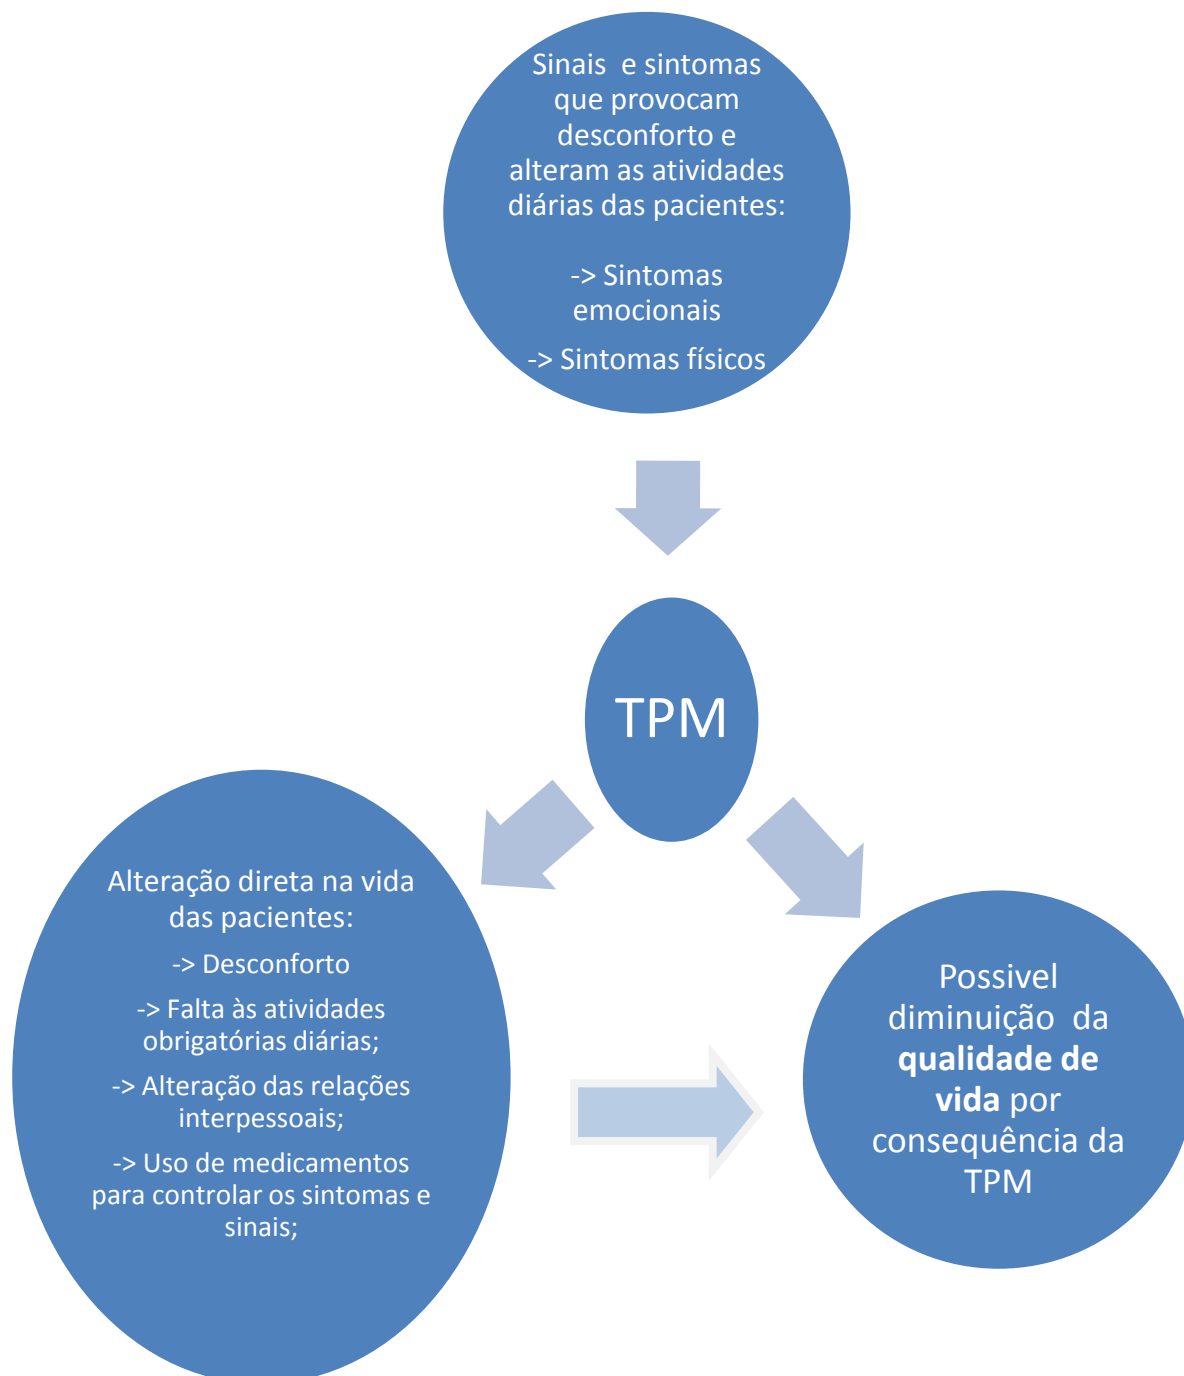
Sinais e sintomas que provocam desconforto e alteram as atividades diárias das pacientes:

-> Sintomas emocionais

-> Sintomas físicos

TPM

Alteração direta na vida das pacientes:

-> Desconforto

-> Falta às atividades obrigatórias diárias;

-> Alteração das relações interpessoais;

-> Uso de medicamentos para controlar os sintomas e sinais;

Possivel diminuição da **qualidade de vida** por consequência da TPM